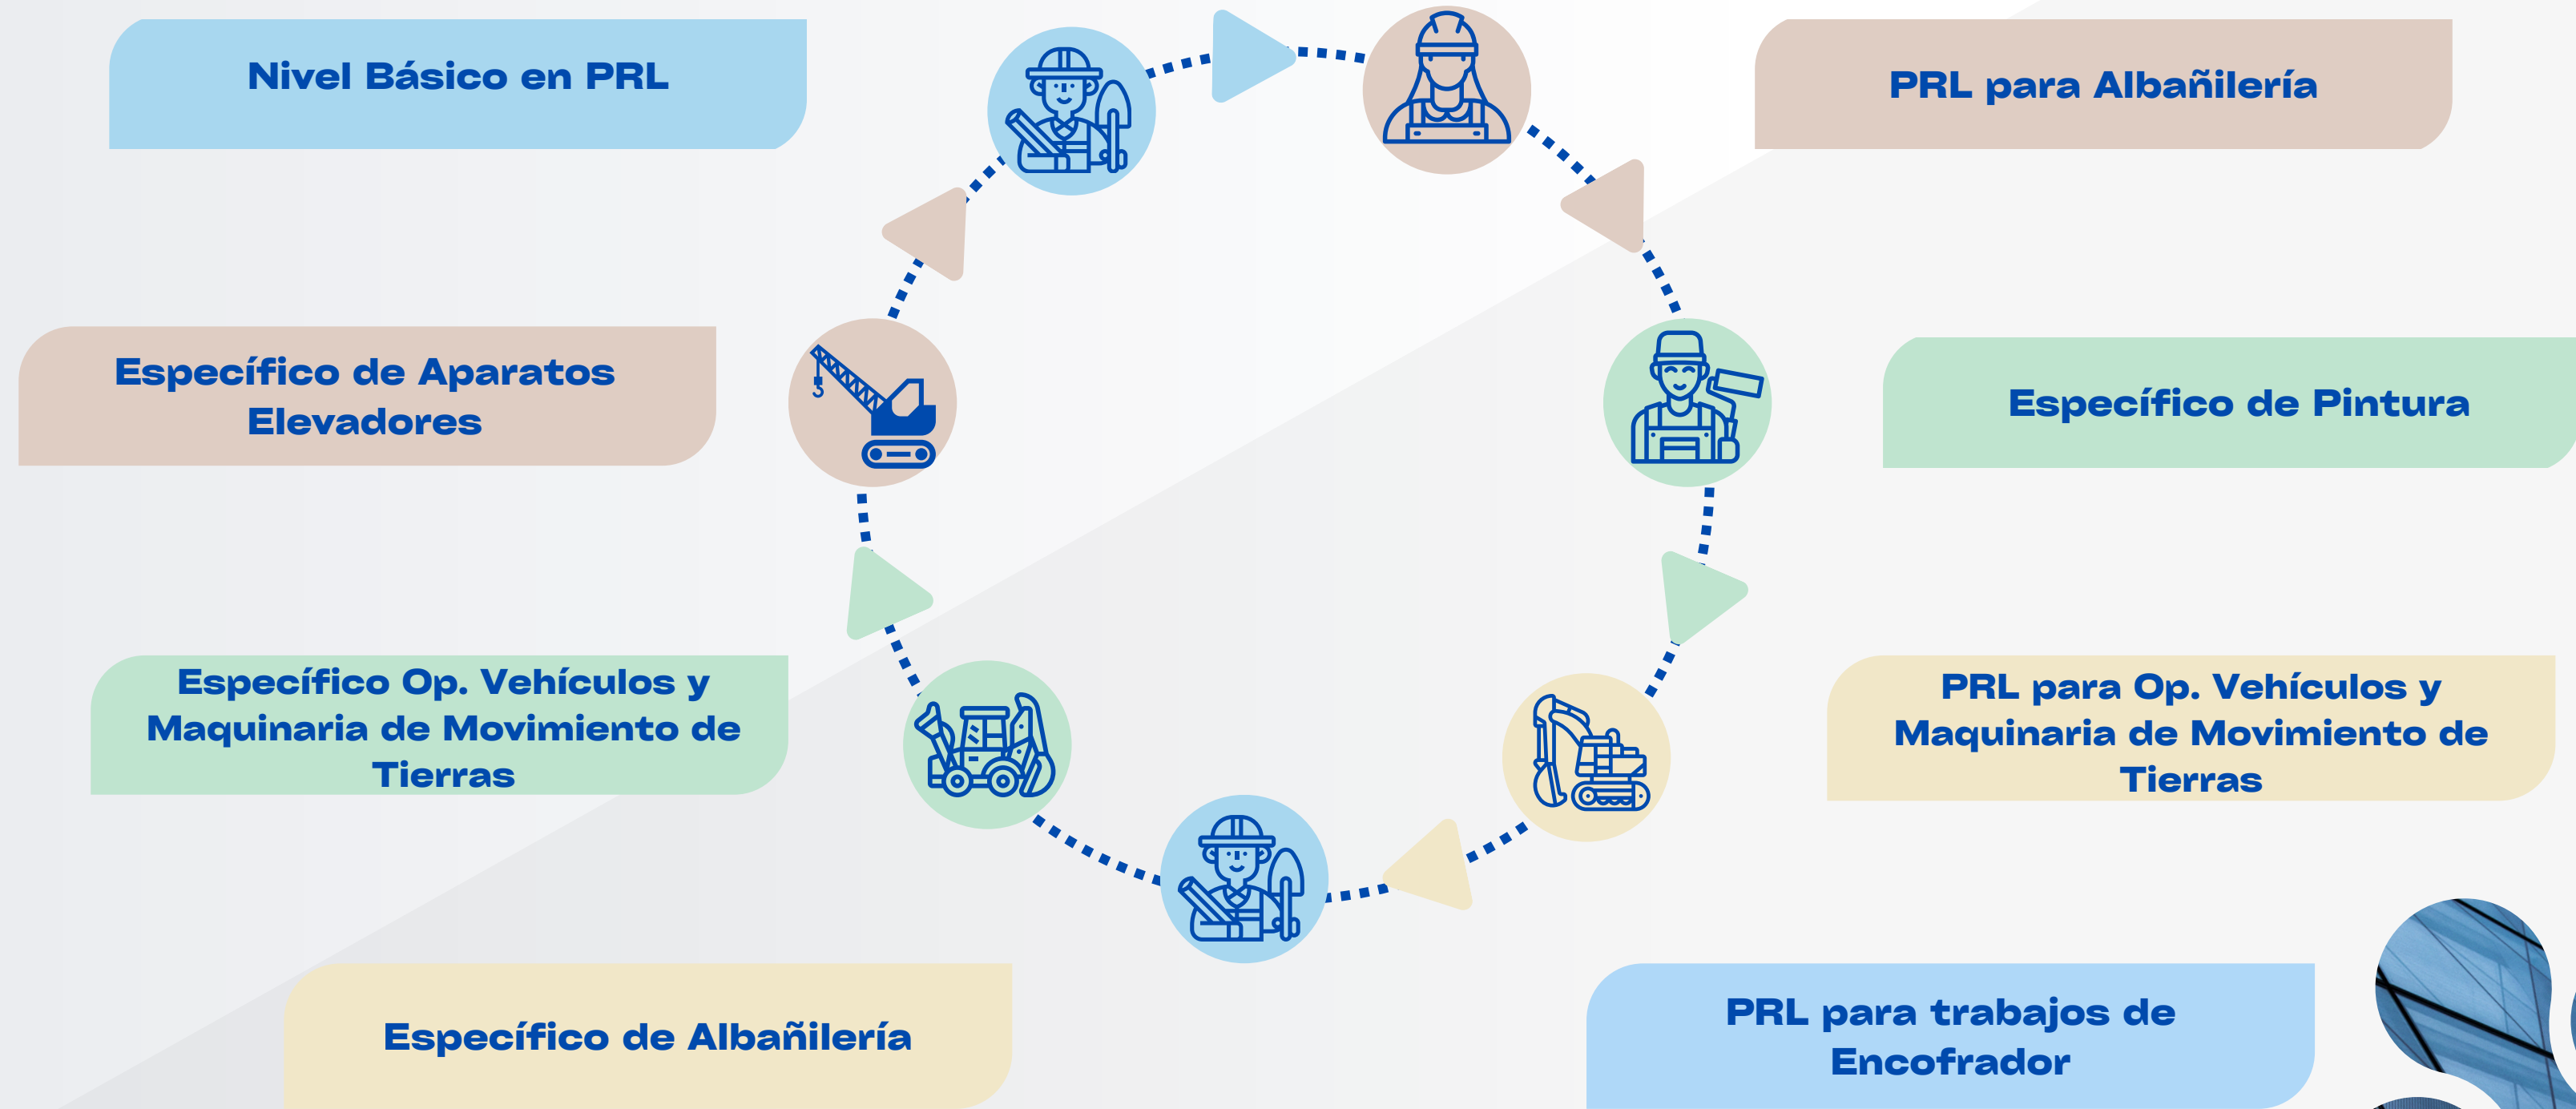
Nivel Básico en PRL

PRL para Albañilería

Específico de Aparatos Elevadores

Específico de Pintura

Específico Op. Vehículos y Maquinaria de Movimiento de Tierras

PRL para Op. Vehículos y Maquinaria de Movimiento de Tierras

Específico de Albañilería

PRL para trabajos de Encofrador